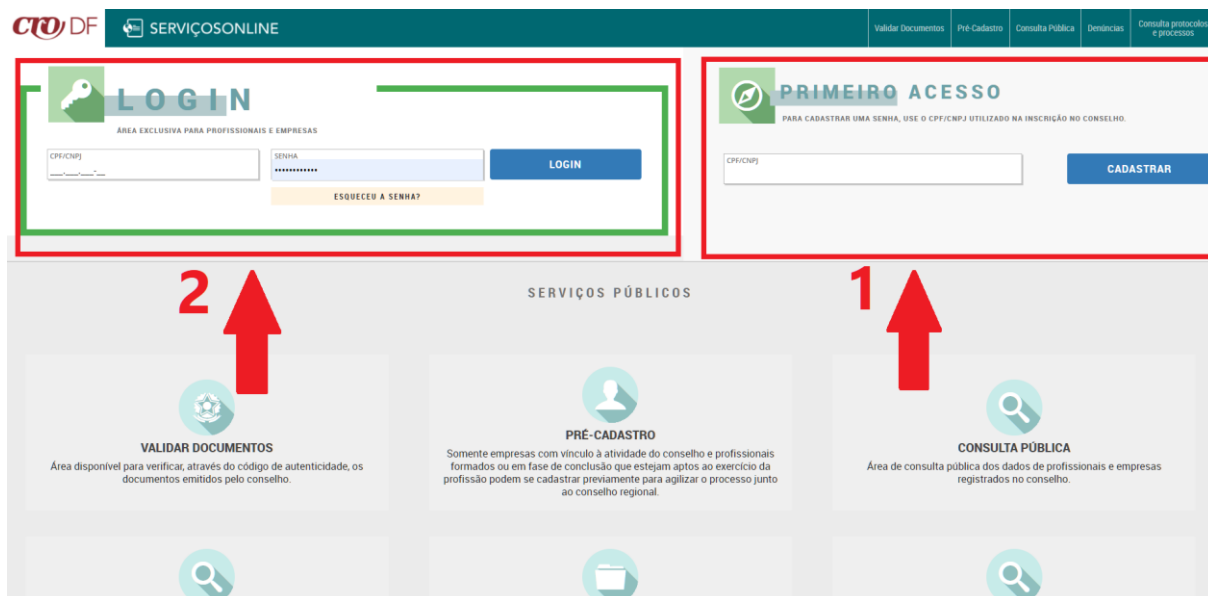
CRO DF

SERVIÇOSONLINE

Validar Documentos | Pré-Cadastro | Consulta Pública | Denúncias | Consulta protocolos e processos

LOGIN

ÁREA EXCLUSIVA PARA PROFISSIONAIS E EMPRESAS

CPF/CNPJ

___.___.___-__

SENHA

••••••••••••

LOGIN

ESQUECEU A SENHA?

PRIMEIRO ACESSO

PARA CADASTRAR UMA SENHA, USE O CPF/CNPJ UTILIZADO NA INSCRIÇÃO NO CONSELHO.

CPF/CNPJ

CADASTRAR

2

1

SERVIÇOS PÚBLICOS

VALIDAR DOCUMENTOS

Área disponível para verificar, através do código de autenticidade, os documentos emitidos pelo conselho.

PRÉ-CADASTRO

Somente empresas com vínculo à atividade do conselho e profissionais formados ou em fase de conclusão que estejam aptos ao exercício da profissão podem se cadastrar previamente para agilizar o processo junto ao conselho regional.

CONSULTA PÚBLICA

Área de consulta pública dos dados de profissionais e empresas registrados no conselho.